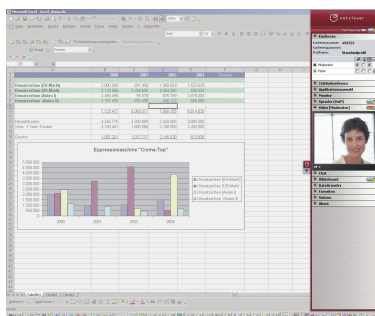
Microsoft Excel - Excel_Beispiel

Espressomaschine "Crema-Top"

Umsatzerlöse (DE-Markt)
Umsatzerlöse (US-Markt)
Umsatzerlöse (Asien-1)
Umsatzerlöse (Asien-2)

2000
2001
2002
2003

Herstellkosten
Verw. + Vertr.-Kosten

Gewinn

netviewer

Konferenz

Teilnehmer

Chat
Whiteboard
Dateitransfer
Favoriten
Notizen
Ã¼ber